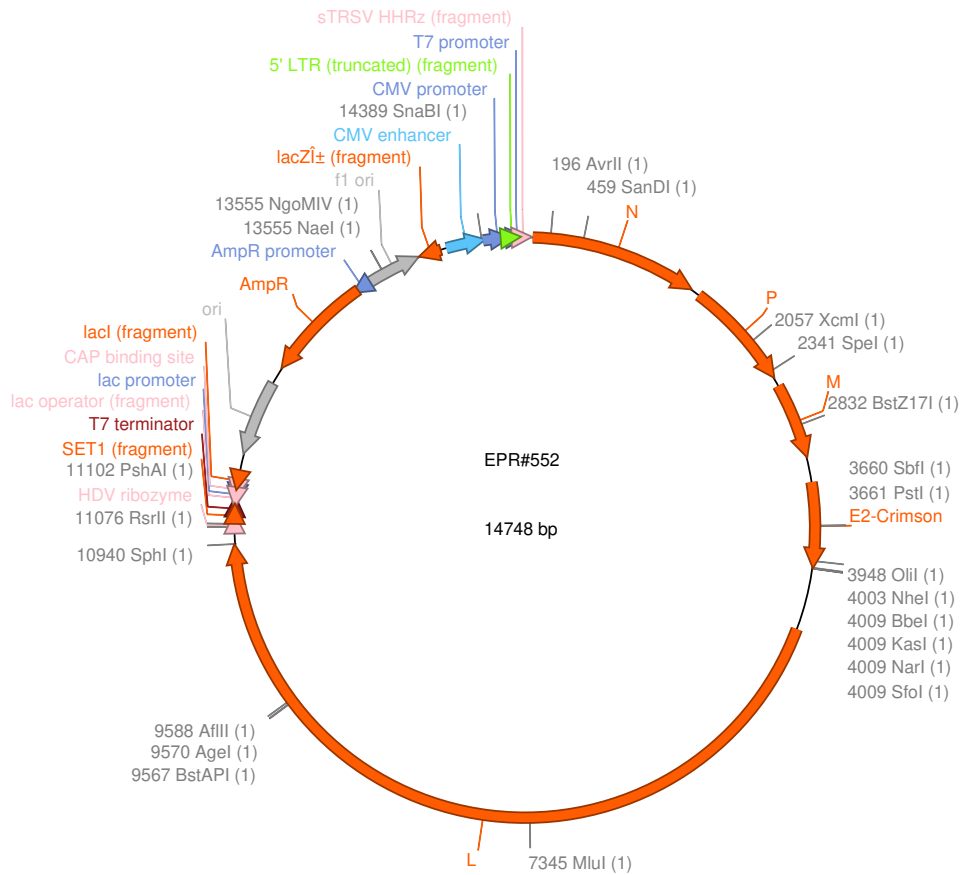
sTRSV HHRz (fragment)
T7 promoter
5' LTR (truncated) (fragment)
CMV promoter
14389 SnaBI (1)
CMV enhancer
lacZÎ± (fragment)
f1 ori
13555 NgoMIV (1)
13555 NaeI (1)
AmpR promoter
AmpR
ori
lacI (fragment)
CAP binding site
lac promoter
lac operator (fragment)
T7 terminator
SET1 (fragment)
11102 PshAI (1)
HDV ribozyme
11076 RsrII (1)
10940 SphI (1)
196 AvrII (1)
459 SanDI (1)
N
P
2057 XcmI (1)
2341 SpeI (1)
M
2832 BstZ17I (1)
3660 SbfI (1)
3661 PstI (1)
E2-Crimson
3948 OliI (1)
4003 NheI (1)
4009 BbeI (1)
4009 KasI (1)
4009 NarI (1)
4009 SfoI (1)
EPR#552
14748 bp
9588 AflII (1)
9570 AgeI (1)
9567 BstAPI (1)
L
7345 MluI (1)